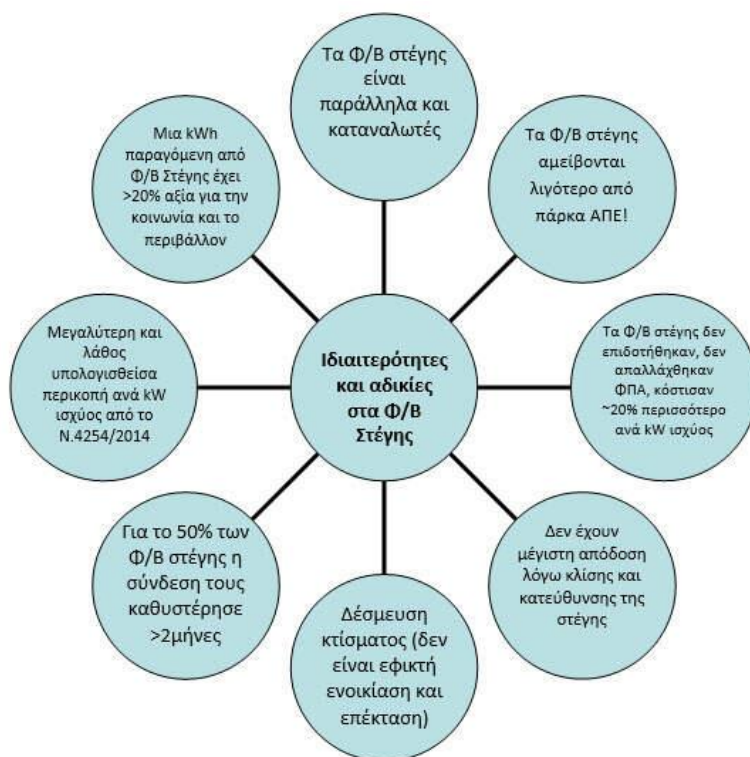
Ιδιαιτερότητες και αδικίες στα Φ/Β Στέγης

Τα Φ/Β στέγης είναι παράλληλα και καταναλωτές

Τα Φ/Β στέγης αμείβονται λιγότερο από πάρκα ΑΠΕ!

Τα Φ/Β στέγης δεν επιδοτήθηκαν, δεν απαλλάχθηκαν ΦΠΑ, κόστισαν ~20% περισσότερο ανά kW ισχύος

Δεν έχουν μέγιστη απόδοση λόγω κλίσης και κατεύθυνσης της στέγης

Δέσμευση κτίσματος (δεν είναι εφικτή ενοικίαση και επέκταση)

Για το 50% των Φ/Β στέγης η σύνδεση τους καθυστέρησε >2μήνες

Μεγαλύτερη και λάθος υπολογισθείσα περικοπή ανά kW ισχύος από το Ν.4254/2014

Μια kWh παραγόμενη από Φ/Β Στέγης έχει >20% αξία για την κοινωνία και το περιβάλλον